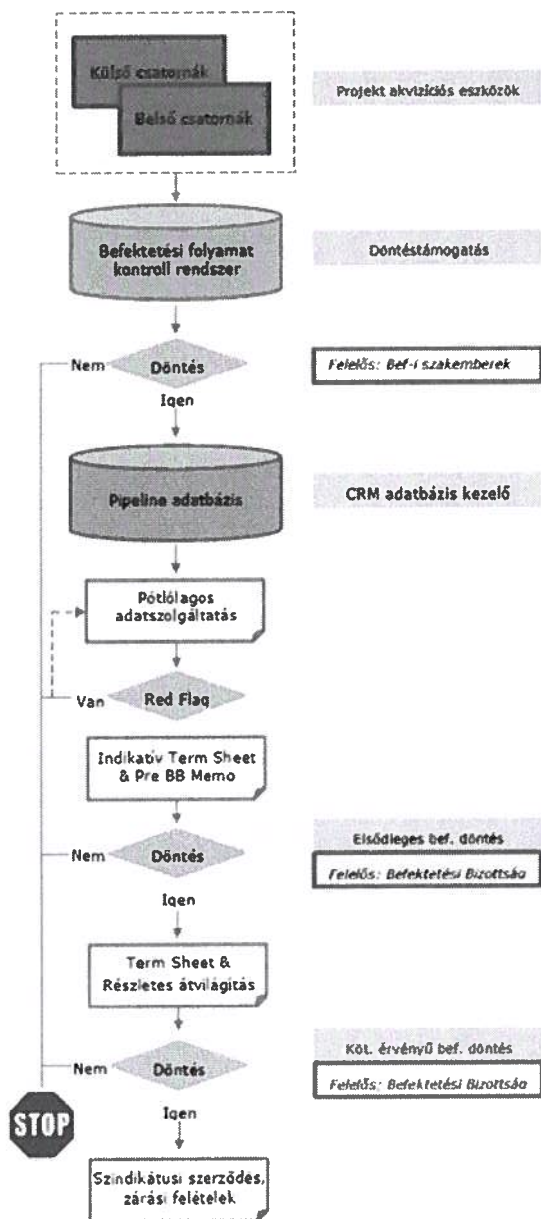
Külső csatornák

Belső csatornák

Projekt akvizíciós eszközök

Befektetési folyamat kontroll rendszer

Döntéstámogatás

Nem

Döntés

Felelős: Bef-i szakemberek

Igen

Pipeline adatbázis

CRM adatbázis kezelő

Pótlólagos adatszolgáltatás

Van

Red Flag

Indikatív Term Sheet & Pre BB Memo

Elsődleges bef. döntés

Nem

Döntés

Felelős: Befektetési Bizottság

Igen

Term Sheet & Részletes átvilágítás

Köt. érvényű bef. döntés

Nem

Döntés

Felelős: Befektetési Bizottság

STOP

Igen

Szindikátusi szerződés, zárási feltételek